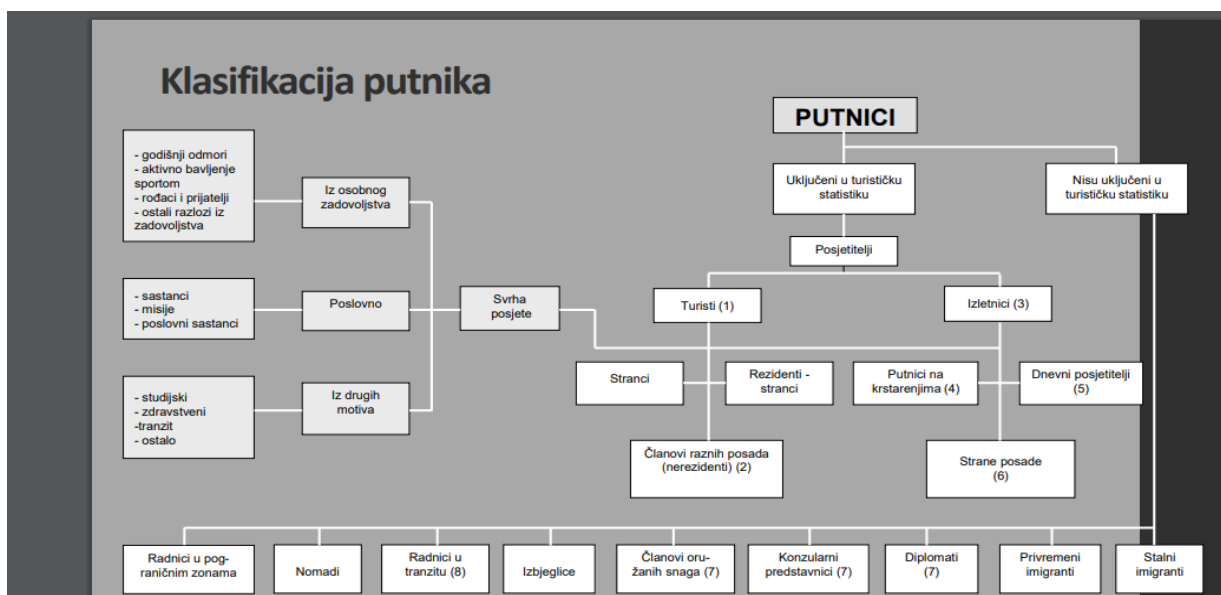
Klasifikacija putnika

- godišnji odmori
- aktivno bavljenje sportom
- rođaci i prijatelji
- ostali razlozi iz zadovoljstva

Iz osobnog zadovoljstva

- sastanci
- misije
- poslovni sastanci

Poslovno

- studijski
- zdravstveni
-tranzit
- ostalo

Iz drugih motiva

Svrha posjete

PUTNICI

Uključeni u turističku statistiku

Nisu uključeni u turističku statistiku

Posjetitelji

Turisti (1)

Izletnici (3)

Stranci

Rezidenti - stranci

Putnici na krstarenjima (4)

Dnevni posjetitelji (5)

Članovi raznih posada (nerezidenti) (2)

Strane posade (6)

Radnici u pograničnim zonama

Nomadi

Radnici u tranzitu (8)

Izbjeglice

Članovi oružanih snaga (7)

Konzularni predstavnici (7)

Diplomati (7)

Privremeni imigranti

Stalni imigranti